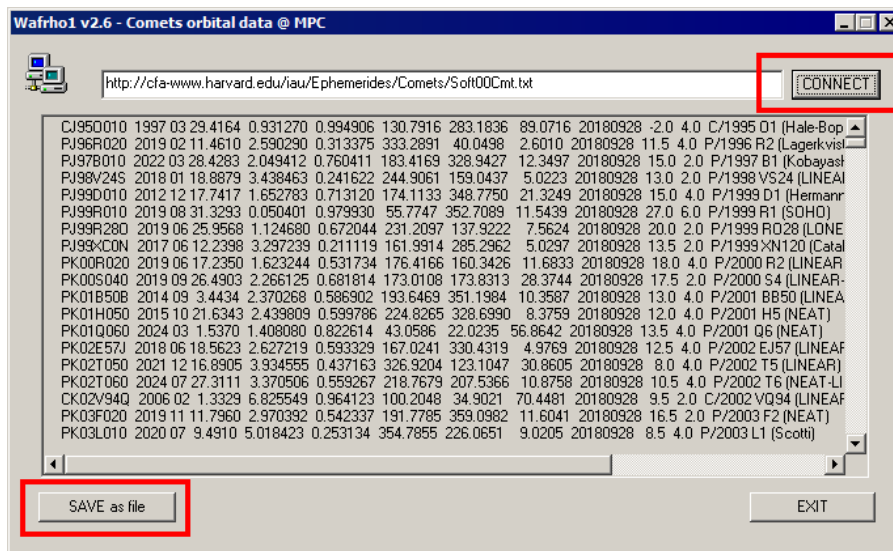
Wafrho1 v2.6 - Comets orbital data @ MPC

http://cfa-www.harvard.edu/iau/Ephemerides/Comets/Soft00Cmt.txt

CONNECT

CJ95O010 1997 03 29.4164 0.931270 0.994906 130.7916 283.1836 89.0716 20180928 -2.0 4.0 C/1995 O1 (Hale-Bop
PJ96R020 2019 02 11.4610 2.590290 0.313375 333.2891 40.0498 2.6010 20180928 11.5 4.0 P/1996 R2 (Lagerkvist
PJ97B010 2022 03 28.4283 2.049412 0.760411 183.4169 328.9427 12.3497 20180928 15.0 2.0 P/1997 B1 (Kobayash
PJ98V24S 2018 01 18.8879 3.438463 0.241622 244.9061 159.0437 5.0223 20180928 13.0 2.0 P/1998 VS24 (LINEAI
PJ99D010 2012 12 17.7417 1.652783 0.713120 174.1133 348.7750 21.3249 20180928 15.0 4.0 P/1999 D1 (Hermann
PJ99R010 2019 08 31.3293 0.050401 0.979930 55.7747 352.7089 11.5439 20180928 27.0 6.0 P/1999 R1 (SOHO)
PJ99R280 2019 06 25.9568 1.124680 0.672044 231.2097 137.9222 7.5624 20180928 20.0 2.0 P/1999 RO28 (LONE
PJ99XC0N 2017 06 12.2398 3.297239 0.211119 161.9914 285.2962 5.0297 20180928 13.5 2.0 P/1999 XN120 (Catal
PK00R020 2019 06 17.2350 1.623244 0.531734 176.4166 160.3426 11.6833 20180928 18.0 4.0 P/2000 R2 (LINEAR)
PK00S040 2019 09 26.4903 2.266125 0.681814 173.0108 173.8313 28.3744 20180928 17.5 2.0 P/2000 S4 (LINEAR-
PK01B50B 2014 09 3.4434 2.370268 0.586902 193.6469 351.1984 10.3587 20180928 13.0 4.0 P/2001 BB50 (LINEA
PK01H050 2015 10 21.6343 2.439809 0.599786 224.8265 328.6990 8.3759 20180928 12.0 4.0 P/2001 H5 (NEAT)
PK01Q060 2024 03 1.5370 1.408080 0.822614 43.0586 22.0235 56.8642 20180928 13.5 4.0 P/2001 Q6 (NEAT)
PK02E57J 2018 06 18.5623 2.627219 0.593329 167.0241 330.4319 4.9769 20180928 12.5 4.0 P/2002 EJ57 (LINEAF
PK02T050 2021 12 16.8905 3.934555 0.437163 326.9204 123.1047 30.8605 20180928 8.0 4.0 P/2002 T5 (LINEAR)
PK02T060 2024 07 27.3111 3.370506 0.559267 218.7679 207.5366 10.8758 20180928 10.5 4.0 P/2002 T6 (NEAT-LI
CK02V94Q 2006 02 1.3329 6.825549 0.964123 100.2048 34.9021 70.4481 20180928 9.5 2.0 C/2002 VQ94 (LINEAF
PK03F020 2019 11 11.7960 2.970392 0.542337 191.7785 359.0982 11.6041 20180928 16.5 2.0 P/2003 F2 (NEAT)
PK03L010 2020 07 9.4910 5.018423 0.253134 354.7855 226.0651 9.0205 20180928 8.5 4.0 P/2003 L1 (Scotti)

SAVE as file

EXIT